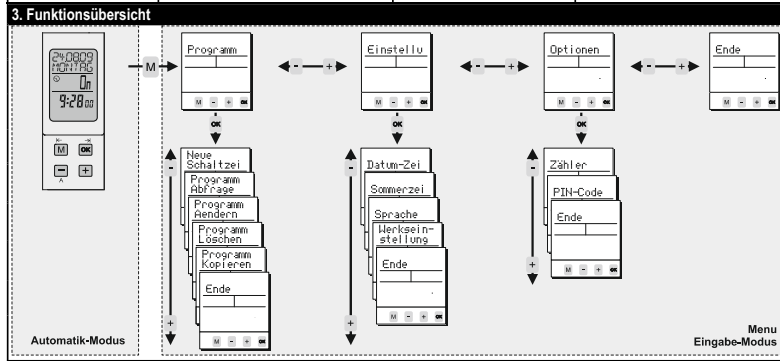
3. Funktionsübersicht

24.08.09
MONTAG
0n
9:28 00

M OK
- +

Automatik-Modus

M

Programm
M - + OK

- +

Einstellu
M - + OK

- +

Optionen
M - + OK

- +

Ende
M - + OK

OK

Neue Schaltzei
Programm Abfrage
Programm Aendern
Programm Löschen
Programm Kopieren
Ende
M - + OK

- +

OK

Datum-Zei
Sommerzei
Sprache
Werkseinstellung
Ende
M - + OK

OK

Zähler
PIN-Code
Ende
M - + OK

- +

Menu
Eingabe-Modus